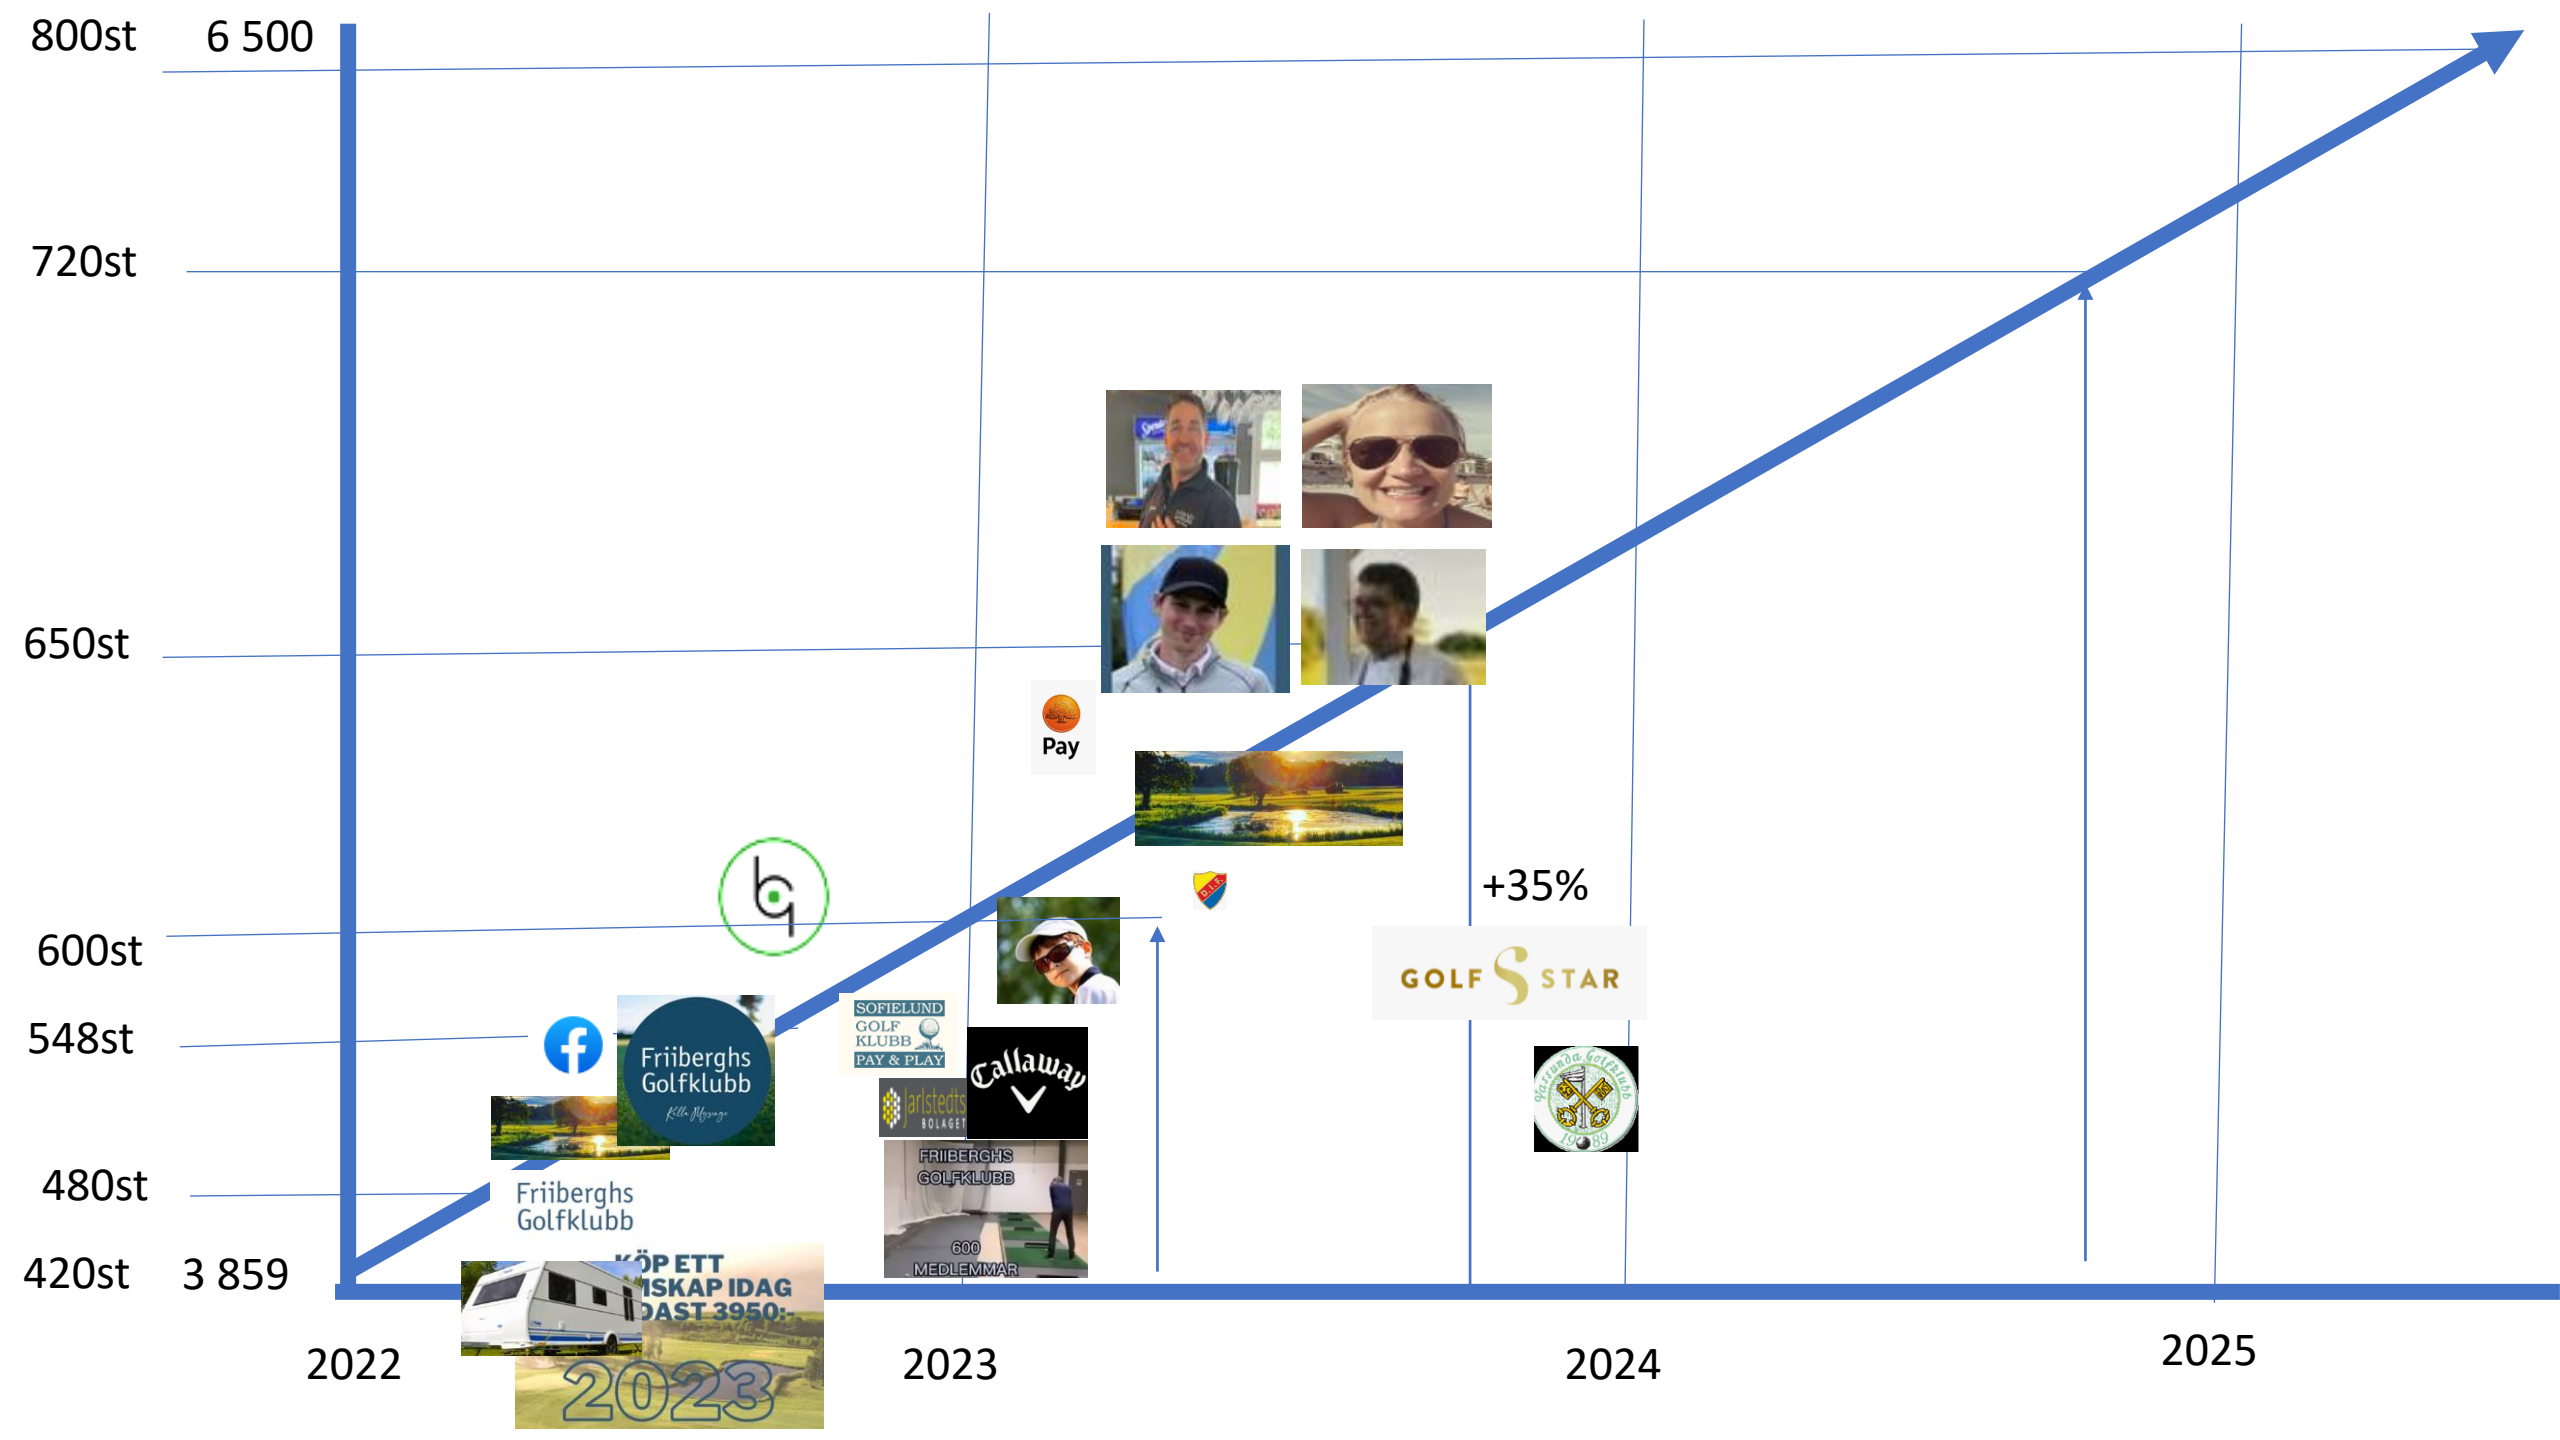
800st 6 500

720st

650st

Pay

+35%

600st

GOLF STAR

548st

Friberghs Golfklubb

SOFIELUND GOLF KLUBB PAY & PLAY

Callaway

Jarlstedts BOLAGET

480st

Friberghs Golfklubb

FRIIBERGHS GOLFKLUBB

600 MEDLEMMAR

420st 3 859

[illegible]ÖP ETT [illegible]ISKAP IDAG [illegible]DAST 3950:-

2023

2022 2023 2024 2025